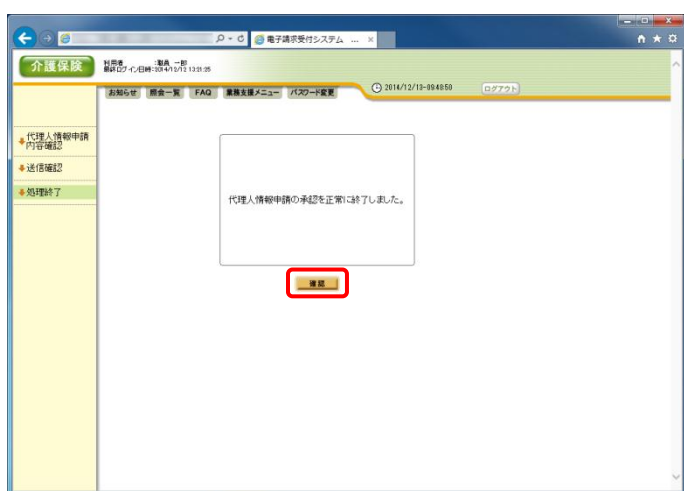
電子請求受付システム ...

介護保険

利用者 :職員 一郎
最終ログイン日時:2014/12/12 13:21:25

お知らせ　照会一覧　FAQ　業務支援メニュー　パスワード変更

2014/12/13-09:48:50

ログアウト

代理人情報申請内容確認

送信確認

処理終了

代理人情報申請の承認を正常に終了しました。

確認